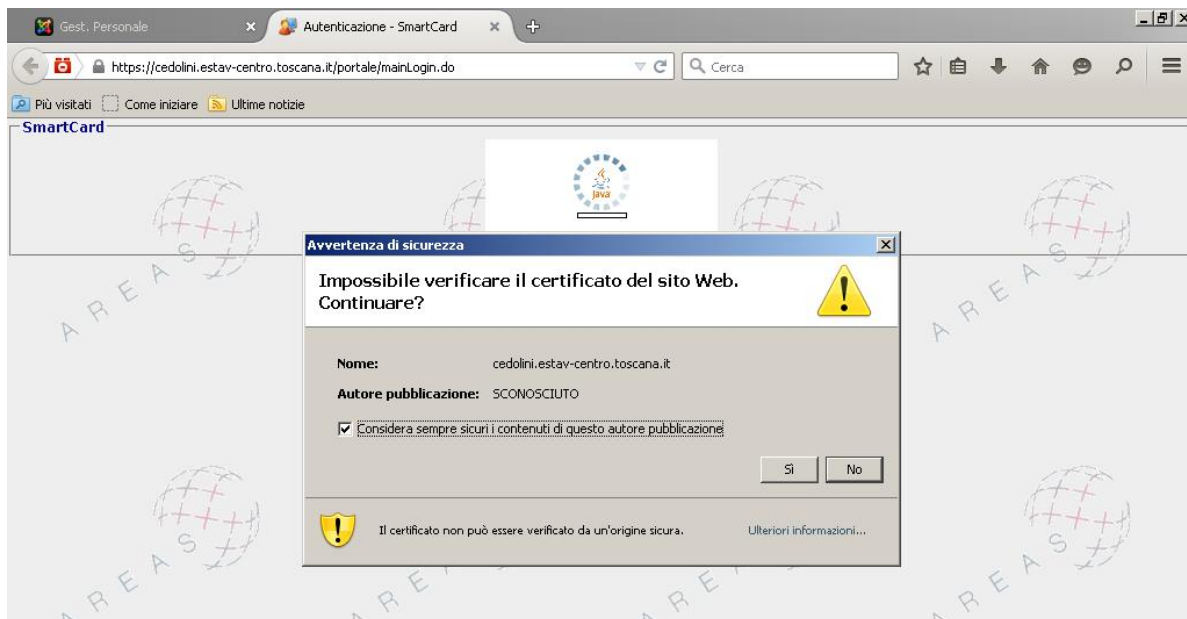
Gest. Personale

Autenticazione - SmartCard

https://cedolini.estav-centro.toscana.it/portale/mainLogin.do

Cerca

Più visitati Come iniziare Ultime notizie

SmartCard

Java

AREAS

Avvertenza di sicurezza

Impossibile verificare il certificato del sito Web. Continuare?

Nome: cedolini.estav-centro.toscana.it

Autore pubblicazione: SCONOSCIUTO

Considera sempre sicuri i contenuti di questo autore pubblicazione

Sì

No

Il certificato non può essere verificato da un'origine sicura.

Ulteriori informazioni...

AREAS

AREAS

AREAS